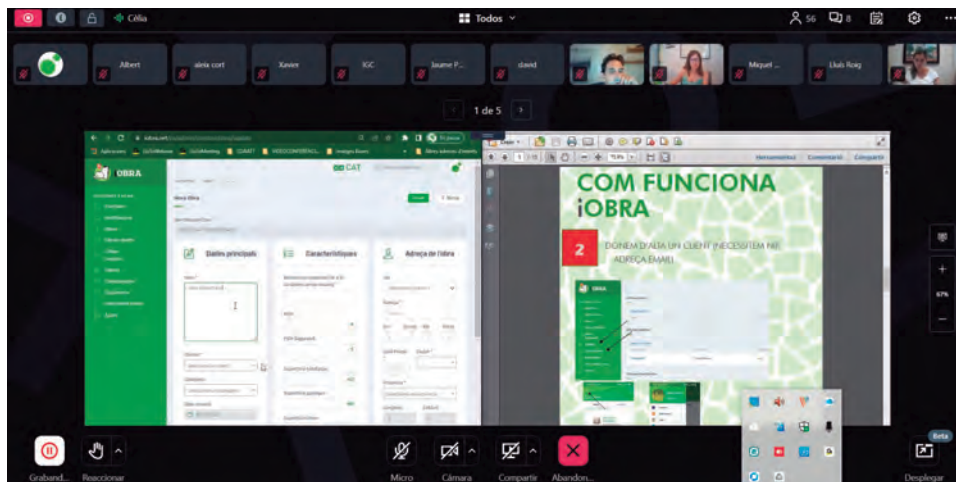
Cèlia

Todos

56 8

Albert

aleix cort

Xavier

IGC

Jaume P...

david

Miquel ...

Lluís Roig

1 de 5

iOBRA

Nova Obra

Dades principals

Característiques

Adreça de l'obra

CAT

COM FUNCIONA iOBRA

2

DONEM D'ALTA UN CLIENT (NECESSITEM NIF, ADREÇA EMAIL)

67%

Beta

Graband...

Reaccionar

Micro

Cámara

Compartir

Abandon...

Desplegar